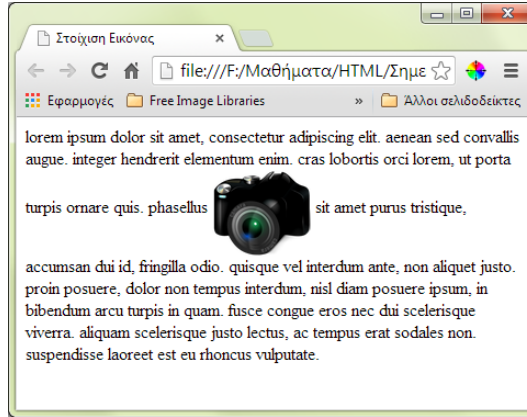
Στοίχιση Εικόνας ×

file:///F:/Μαθήματα/HTML/Σημε

Εφαρμογές Free Image Libraries » Άλλοι σελιδοδείκτες

lorem ipsum dolor sit amet, consectetur adipiscing elit. aenean sed convallis augue. integer hendrerit elementum enim. cras lobortis orci lorem, ut porta turpis ornare quis. phasellus sit amet purus tristique, accumsan dui id, fringilla odio. quisque vel interdum ante, non aliquet justo. proin posuere, dolor non tempus interdum, nisl diam posuere ipsum, in bibendum arcu turpis in quam. fusce congue eros nec dui scelerisque viverra. aliquam scelerisque justo lectus, ac tempus erat sodales non. suspendisse laoreet est eu rhoncus vulputate.